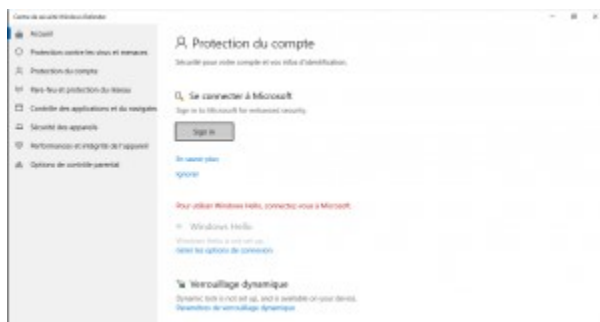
Centre de sécurité Windows Defender

Accueil
Protection contre les virus et menaces
Protection du compte
Pare-feu et protection du réseau
Contrôle des applications et du navigateur
Sécurité des appareils
Performances et intégrité de l'appareil
Options de contrôle parental

Protection du compte
Sécurité pour votre compte et vos infos d'identification.

Se connecter à Microsoft
Sign in to Microsoft for enhanced security.
Sign in
En savoir plus
Ignorer

Pour utiliser Windows Hello, connectez-vous à Microsoft.

Windows Hello
Windows Hello is not set up.
Gérer les options de connexion

Verrouillage dynamique
Dynamic lock is not set up, and is available on your device.
Paramètres de verrouillage dynamique